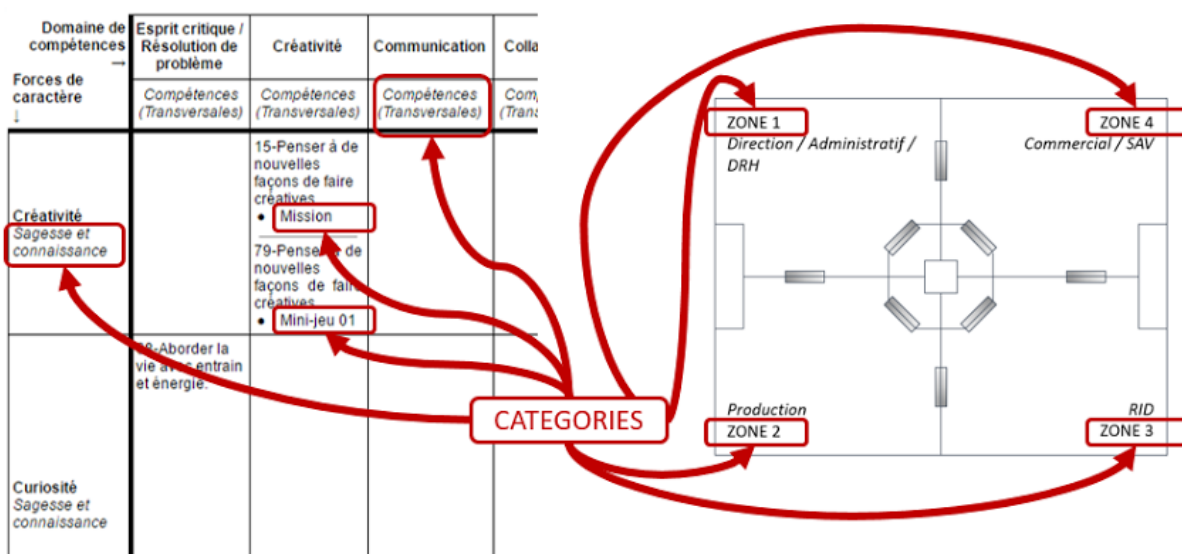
| Domaine de compétences → Forces de caractère ↓ | Esprit critique / Résolution de problème | Créativité | Communication | Colla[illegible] |
|---|---|---|---|---|
| | Compétences (Transversales) | Compétences (Transversales) | Compétences (Transversales) | Comp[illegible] (Trans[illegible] |
| Créativité Sagesse et connaissance | | 15-Penser à de nouvelles façons de faire créatives • Mission 79-Penser à de nouvelles façons de faire créatives • Mini-jeu 01 | | |
| Curiosité Sagesse et connaissance | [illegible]-Aborder la vie av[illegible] entrain et énergie. | | | |

ZONE 1
Direction / Administratif / DRH

ZONE 4
Commercial / SAV

Production
ZONE 2

RID
ZONE 3

CATEGORIES